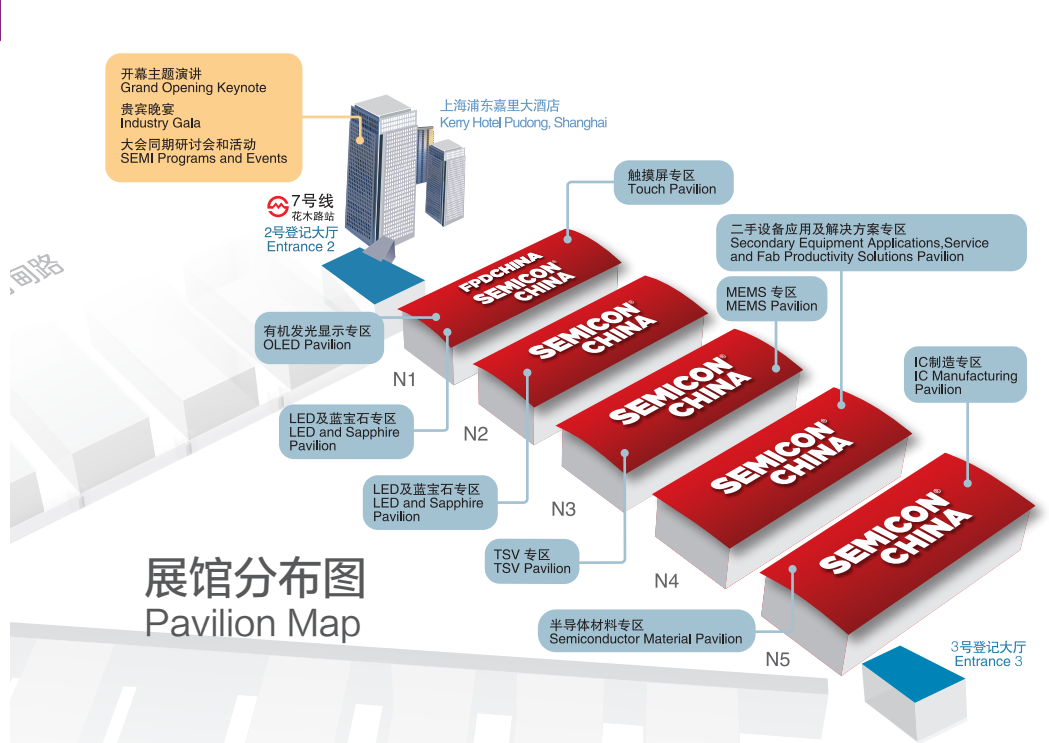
开幕主题演讲
Grand Opening Keynote
贵宾晚宴
Industry Gala
大会同期研讨会和活动
SEMI Programs and Events

上海浦东嘉里大酒店
Kerry Hotel Pudong, Shanghai

7号线
花木路站
2号登记大厅
Entrance 2

间路

触摸屏专区
Touch Pavilion

二手设备应用及解决方案专区
Secondary Equipment Applications,Service and Fab Productivity Solutions Pavilion

FPDCHINA
SEMICON CHINA

MEMS 专区
MEMS Pavilion

有机发光显示专区
OLED Pavilion

SEMICON CHINA

N1

IC制造专区
IC Manufacturing Pavilion

SEMICON CHINA

LED及蓝宝石专区
LED and Sapphire Pavilion

N2

SEMICON CHINA

LED及蓝宝石专区
LED and Sapphire Pavilion

N3

SEMICON CHINA

展馆分布图
Pavilion Map

TSV 专区
TSV Pavilion

N4

半导体材料专区
Semiconductor Material Pavilion

N5

3号登记大厅
Entrance 3